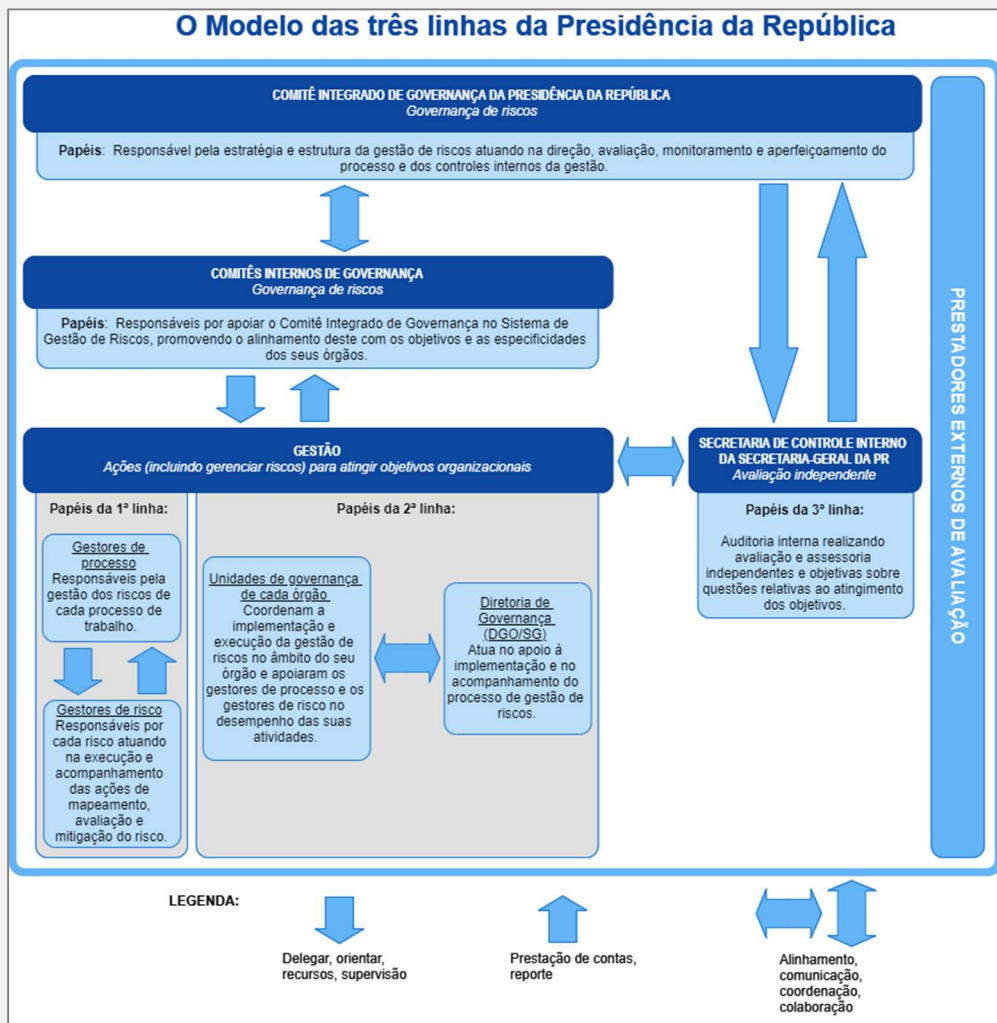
O Modelo das três linhas da Presidência da República

COMITÊ INTEGRADO DE GOVERNANÇA DA PRESIDÊNCIA DA REPÚBLICA
Governança de riscos

Papéis: Responsável pela estratégia e estrutura da gestão de riscos atuando na direção, avaliação, monitoramento e aperfeiçoamento do processo e dos controles internos da gestão.

COMITÊS INTERNOS DE GOVERNANÇA
Governança de riscos

Papéis: Responsáveis por apoiar o Comitê Integrado de Governança no Sistema de Gestão de Riscos, promovendo o alinhamento deste com os objetivos e as especificidades dos seus órgãos.

GESTÃO
Ações (incluindo gerenciar riscos) para atingir objetivos organizacionais

Papéis da 1ª linha:

Gestores de processo
Responsáveis pela gestão dos riscos de cada processo de trabalho.

Gestores de risco
Responsáveis por cada risco atuando na execução e acompanhamento das ações de mapeamento, avaliação e mitigação do risco.

Papéis da 2ª linha:

Unidades de governança de cada órgão
Coordenam a implementação e execução da gestão de riscos no âmbito do seu órgão e apoiaram os gestores de processo e os gestores de risco no desempenho das suas atividades.

Diretoria de Governança (DGO/SG)
Atua no apoio à implementação e no acompanhamento do processo de gestão de riscos.

SECRETARIA DE CONTROLE INTERNO DA SECRETARIA-GERAL DA PR
Avaliação independente

Papéis da 3ª linha:

Auditoria interna realizando avaliação e assessoria independentes e objetivas sobre questões relativas ao atingimento dos objetivos.

PRESTADORES EXTERNOS DE AVALIAÇÃO

LEGENDA:

Delegar, orientar, recursos, supervisão

Prestação de contas, reporte

Alinhamento, comunicação, coordenação, colaboração